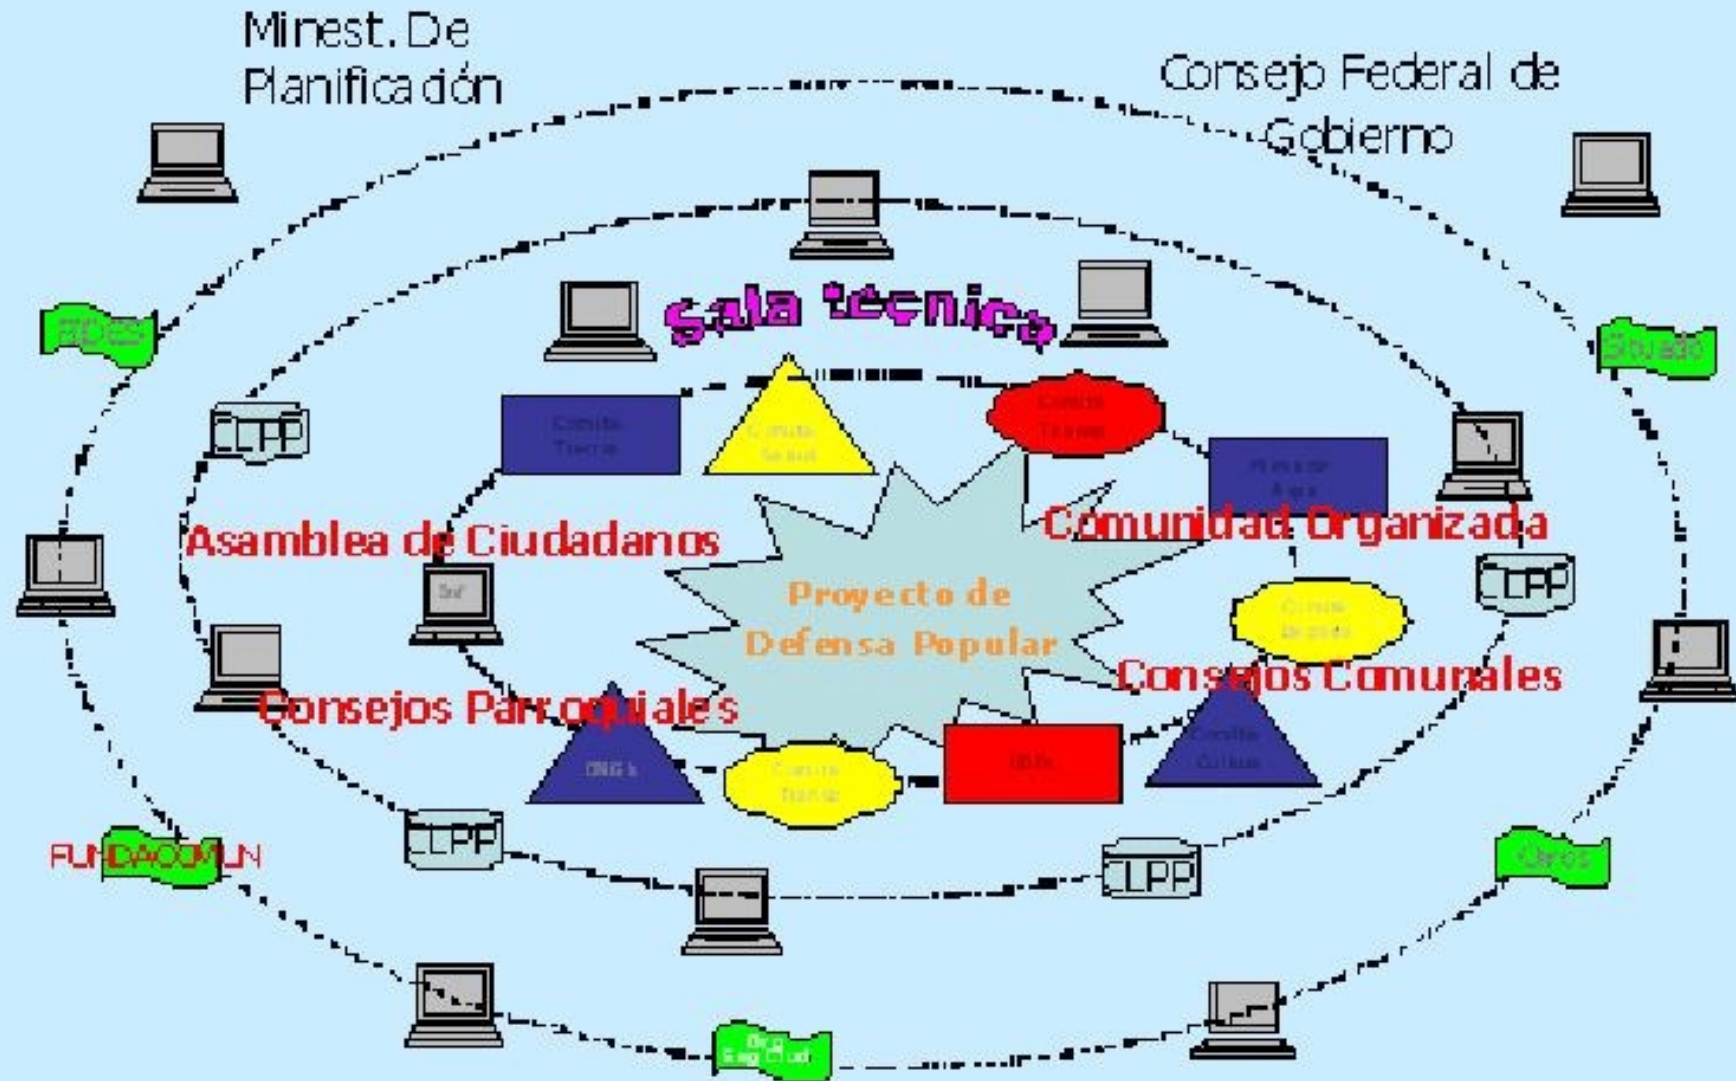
Minest. De Planificación

Consejo Federal de Gobierno

Sala tecnica

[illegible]

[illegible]

CLPP

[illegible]

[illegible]

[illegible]

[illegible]

Asamblea de Ciudadanos

Comunidad Organizada

CLPP

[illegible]

Proyecto de Defensa Popular

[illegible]

Consejos Comunales

Consejos Parroquiales

ONG's

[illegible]

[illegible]

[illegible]

FUNDACOMUN

CLPP

CLPP

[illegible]

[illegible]